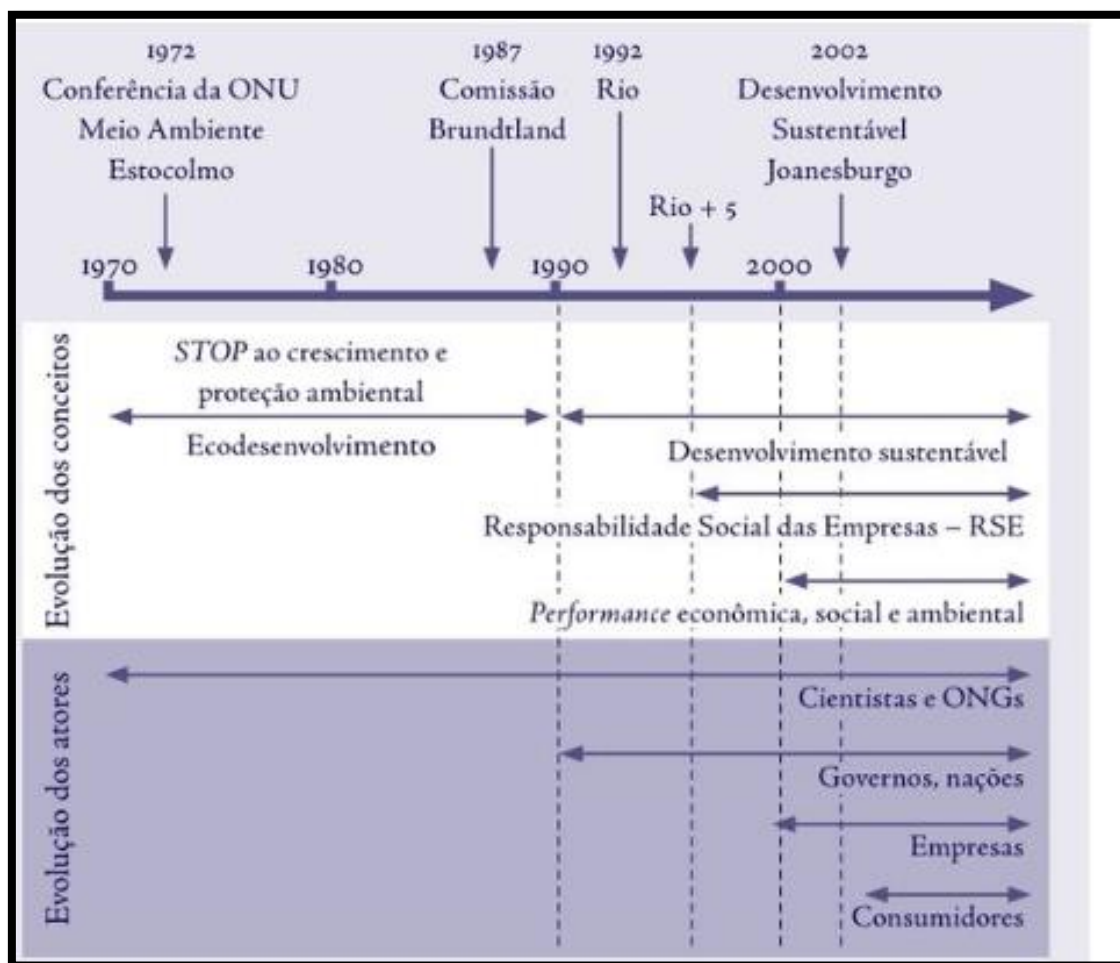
1972
Conferência da ONU
Meio Ambiente
Estocolmo

1987
Comissão
Brundtland

1992
Rio

Rio + 5

2002
Desenvolvimento
Sustentável
Joanesburgo

1970 1980 1990 2000

Evolução dos conceitos

STOP ao crescimento e proteção ambiental

Ecodesenvolvimento

Desenvolvimento sustentável

Responsabilidade Social das Empresas – RSE

Performance econômica, social e ambiental

Evolução dos atores

Cientistas e ONGs

Governos, nações

Empresas

Consumidores